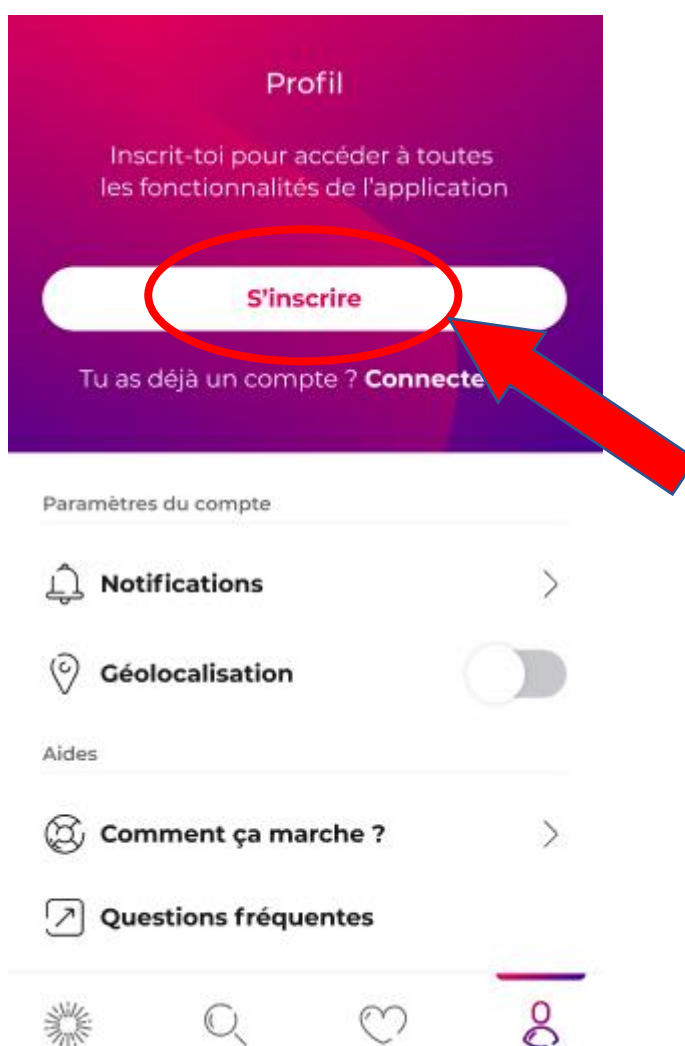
Profil

Inscrit-toi pour accéder à toutes les fonctionnalités de l'application

S'inscrire

Tu as déjà un compte ? Connecte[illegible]

Paramètres du compte

Notifications

Géolocalisation

Aides

Comment ça marche ?

Questions fréquentes